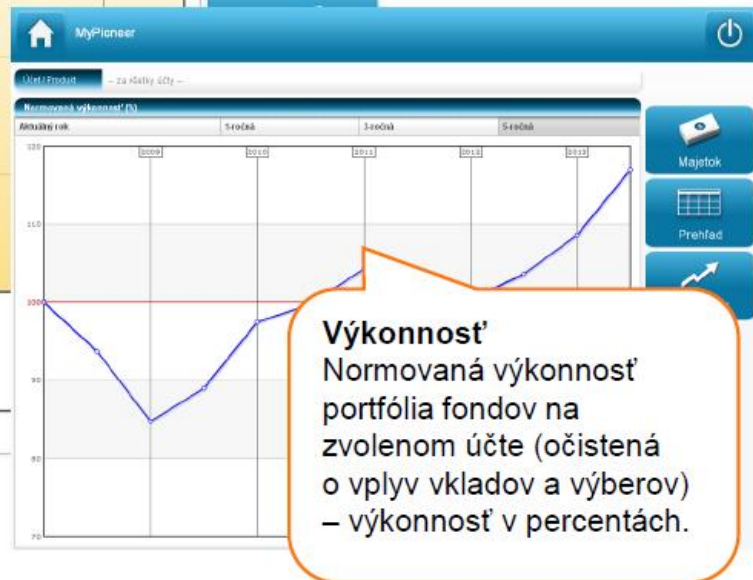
MyPioneer

Účet / Produkt — za všetky účty —

Normovaná výkonnosť (%)

Aktuálny rok 5-ročná 3-ročná 5-ročná

120
110
100
90
80
70

2009 2010 2011 2012 2013

Majetok

Prehľad

**Výkonnosť**
Normovaná výkonnosť portfólia fondov na zvolenom účte (očistená o vplyv vkladov a výberov) – výkonnosť v percentách.